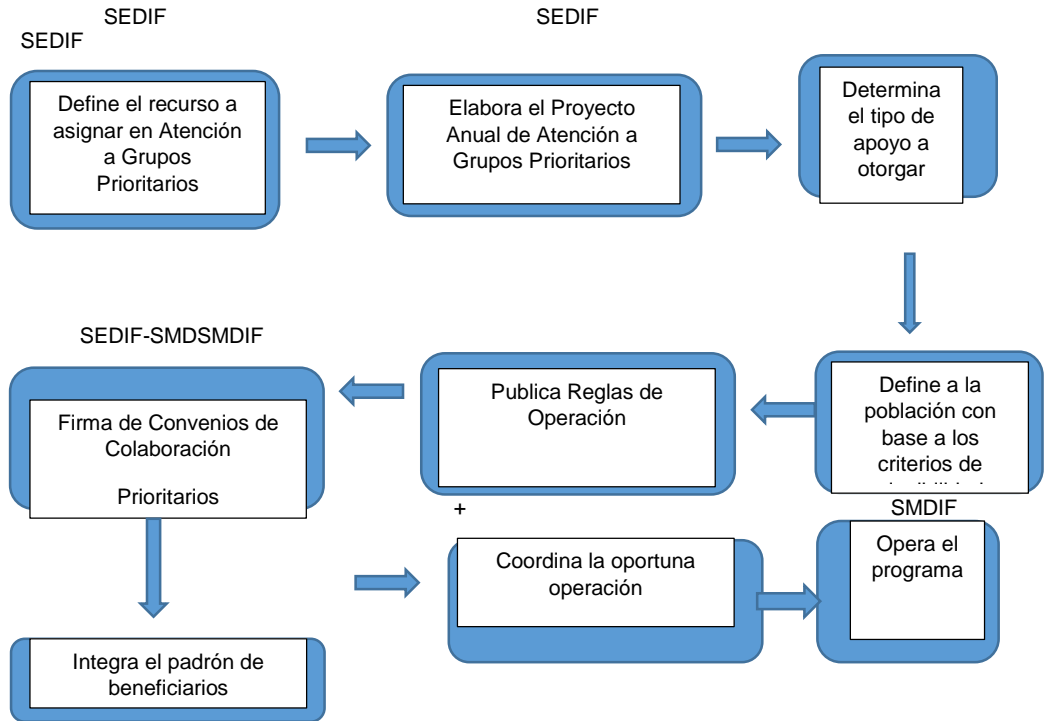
SEDIF

SEDIF

SEDIF

Define el recurso a asignar en Atención a Grupos Prioritarios

Elabora el Proyecto Anual de Atención a Grupos Prioritarios

Determina el tipo de apoyo a otorgar

SEDIF-SMDSMDIF

Firma de Convenios de Colaboración

Prioritarios

Publica Reglas de Operación

Define a la población con base a los criterios de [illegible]

+

SMDIF

Coordina la oportuna operación

Opera el programa

Integra el padrón de beneficiarios